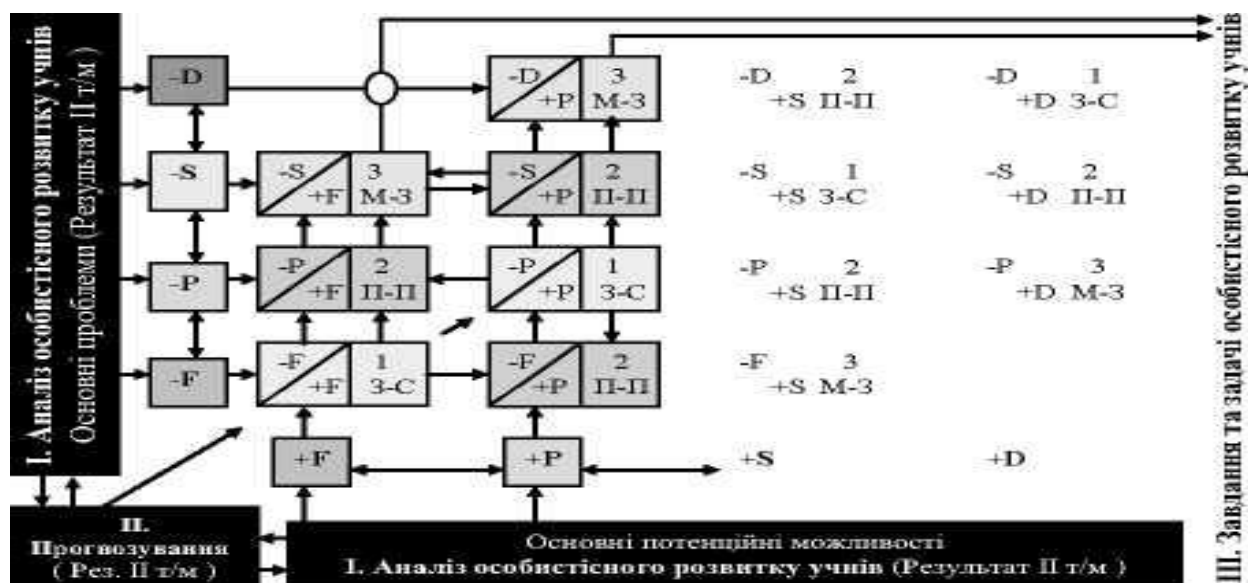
I. Аналіз особистісного розвитку учнів
Основні проблеми (Результат II т/м)

-D
-S
-P
-F

-S +F 3 М-З
-P +F 2 П-П
-F +F 1 З-С

-D +P 3 М-З
-S +P 2 П-П
-P +P 1 З-С
-F +P 2 П-П

-D +S 2 П-П
-S +S 1 З-С
-P +S 2 П-П
-F +S 3 М-З

-D +D 1 З-С
-S +D 2 П-П
-P +D 3 М-З

+F
+P
+S
+D

II. Прогнозування (Рез. II т/м)

Основні потенційні можливості
I. Аналіз особистісного розвитку учнів (Результат II т/м)

III. Завдання та задачі особистісного розвитку учнів